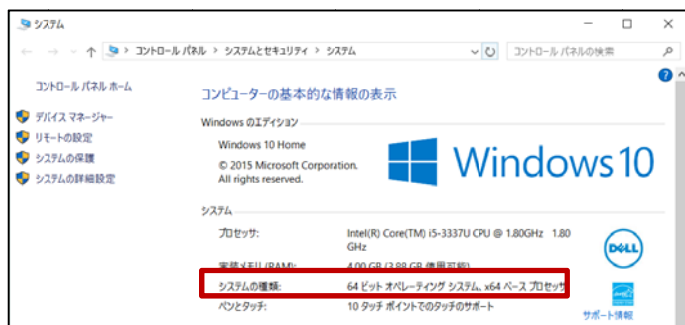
システム

コントロール パネル > システムとセキュリティ > システム

コントロール パネルの検索

コントロール パネル ホーム

デバイス マネージャー

リモートの設定

システムの保護

システムの詳細設定

コンピューターの基本的な情報の表示

Windows のエディション

Windows 10 Home

© 2015 Microsoft Corporation. All rights reserved.

Windows 10

システム

プロセッサ: Intel(R) Core(TM) i5-3337U CPU @ 1.80GHz 1.80 GHz

実装メモリ (RAM): 4.00 GB (3.88 GB 使用可能)

システムの種類: 64 ビット オペレーティング システム、x64 ベース プロセッサ

ペンとタッチ: 10 タッチ ポイントでのタッチのサポート

DELL

サポート情報